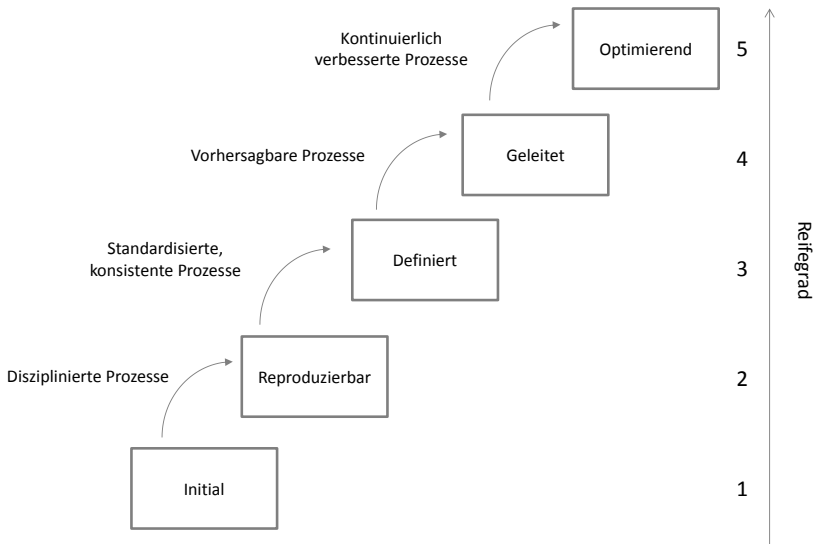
Kontinuierlich verbesserte Prozesse

Optimierend

5

Vorhersagbare Prozesse

Geleitet

4

Standardisierte, konsistente Prozesse

Definiert

3

Reifegrad

Disziplinierte Prozesse

Reproduzierbar

2

Initial

1